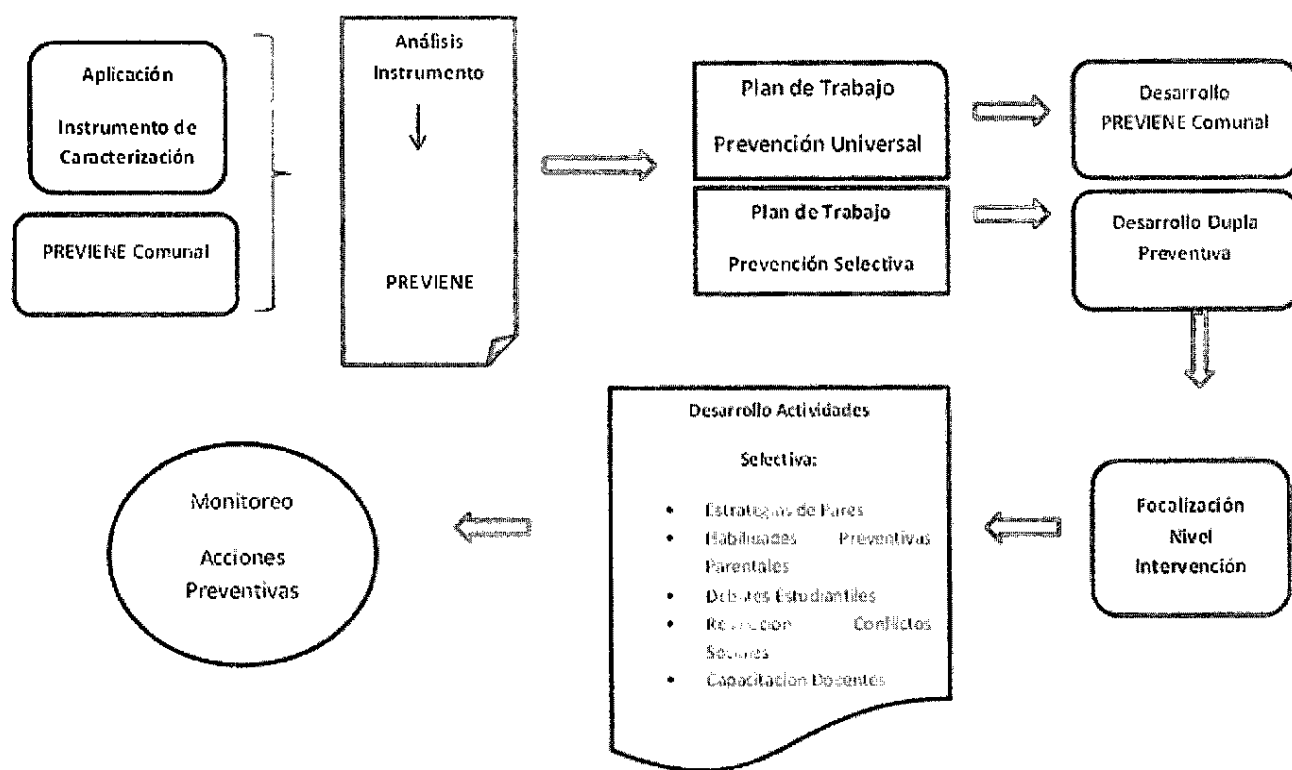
Aplicación

Instrumento de Caracterización

PREVIENE Comunal

Análisis Instrumento

PREVIENE

Plan de Trabajo

Prevención Universal

Plan de Trabajo

Prevención Selectiva

Desarrollo PREVIENE Comunal

Desarrollo Dupla Preventiva

Focalización Nivel Intervención

Desarrollo Actividades

Selectiva:

- Estrategias de Pares
- Habilidades Preventivas Parentales
- Debates Estudiantiles
- Resolución Conflictos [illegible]
- Capacitación Docentes

Monitoreo

Acciones Preventivas